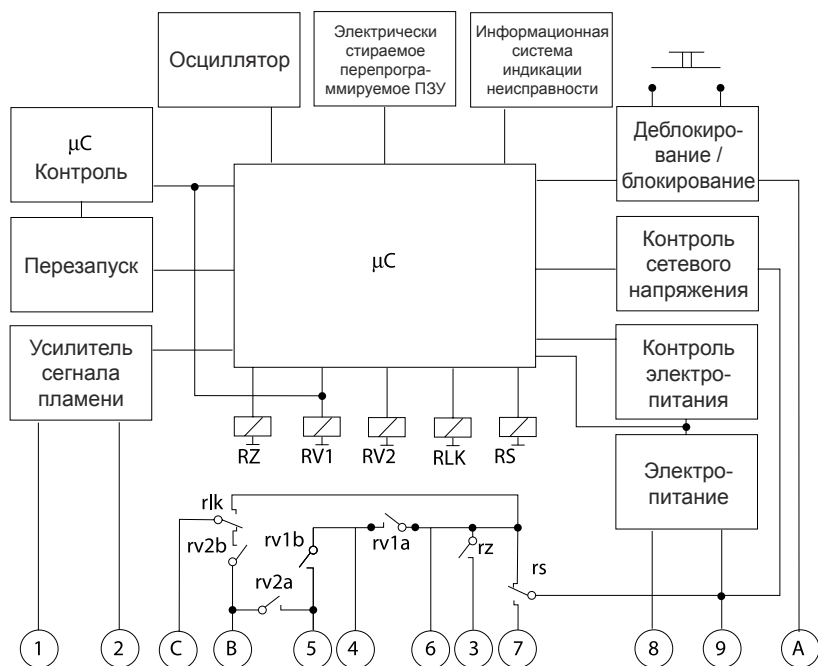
Осциллятор

Электрически стираемое перепрограммируемое ПЗУ

Информационная система индикации неисправности

μC Контроль

Деблокирование / блокирование

Перезапуск

μC

Контроль сетевого напряжения

Усилитель сегнала пламени

Контроль электропитания

Электропитание

RZ RV1 RV2 RLK RS

rlk

rv2b

rv1b

rv1a

rz

rv2a

rs

1 2 C B 5 4 6 3 7 8 9 A